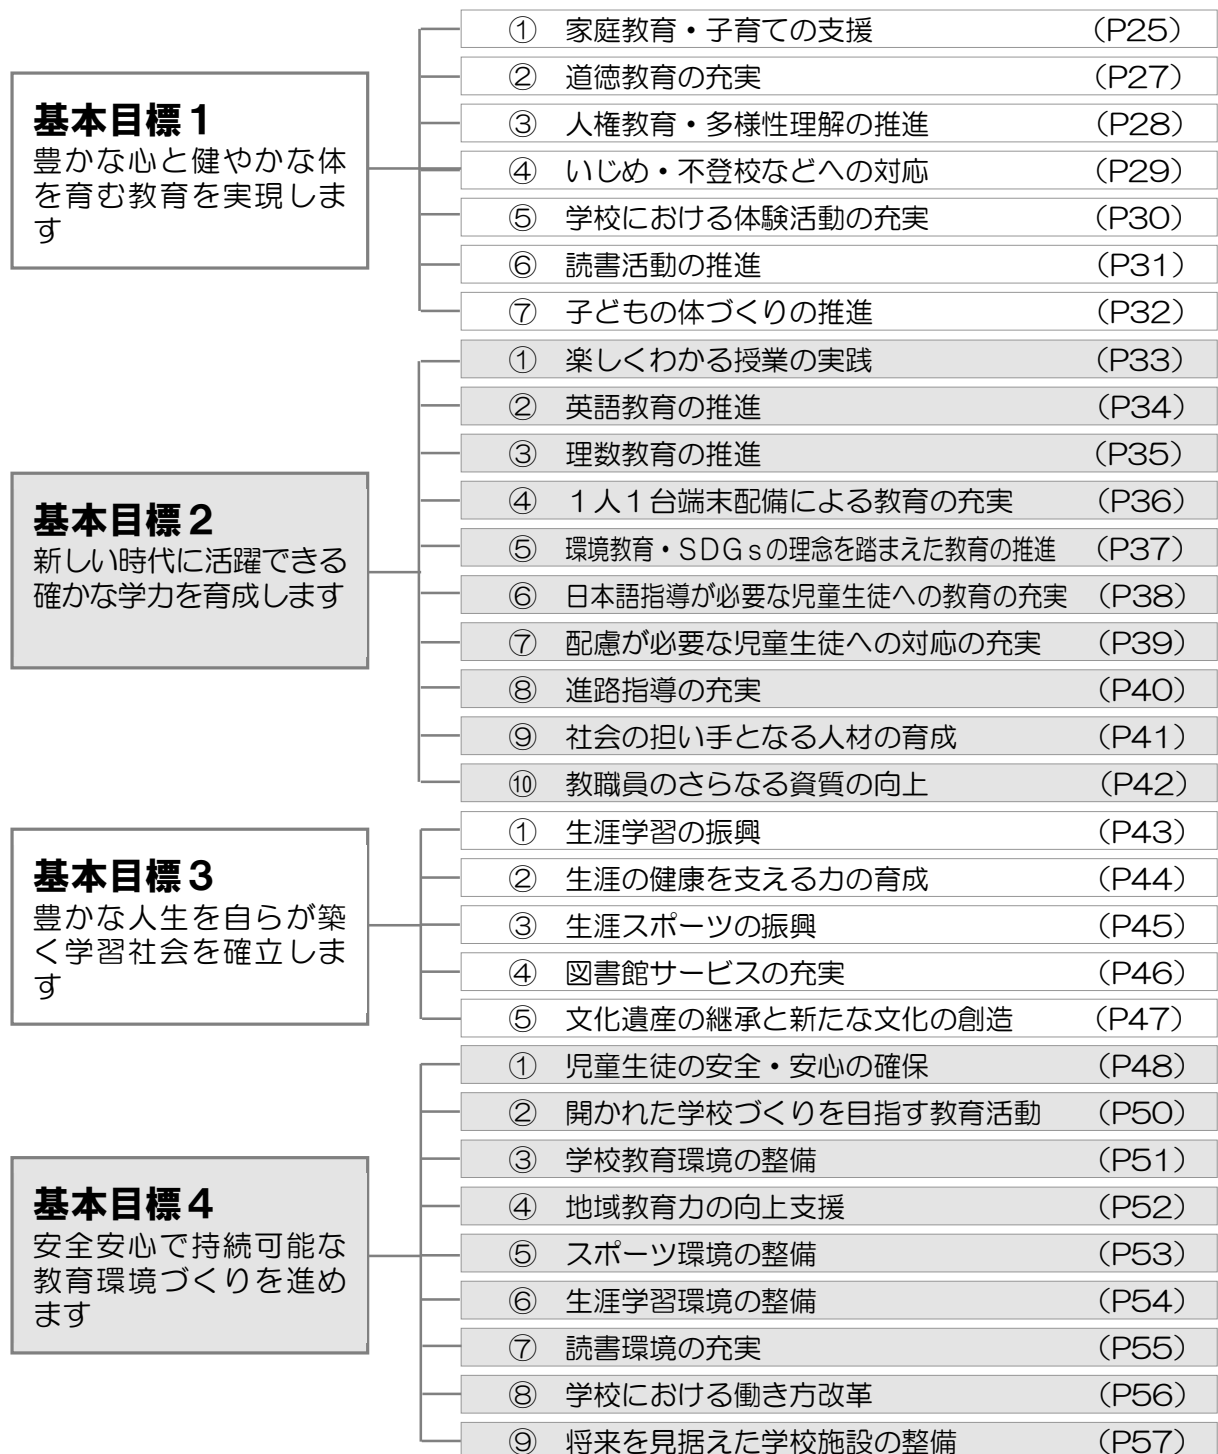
基本目標１
豊かな心と健やかな体を育む教育を実現します

① 家庭教育・子育ての支援 （P25）
② 道徳教育の充実 （P27）
③ 人権教育・多様性理解の推進 （P28）
④ いじめ・不登校などへの対応 （P29）
⑤ 学校における体験活動の充実 （P30）
⑥ 読書活動の推進 （P31）
⑦ 子どもの体づくりの推進 （P32）

基本目標２
新しい時代に活躍できる確かな学力を育成します

① 楽しくわかる授業の実践 （P33）
② 英語教育の推進 （P34）
③ 理数教育の推進 （P35）
④ １人１台端末配備による教育の充実 （P36）
⑤ 環境教育・SDGｓの理念を踏まえた教育の推進 （P37）
⑥ 日本語指導が必要な児童生徒への教育の充実 （P38）
⑦ 配慮が必要な児童生徒への対応の充実 （P39）
⑧ 進路指導の充実 （P40）
⑨ 社会の担い手となる人材の育成 （P41）
⑩ 教職員のさらなる資質の向上 （P42）

基本目標３
豊かな人生を自らが築く学習社会を確立します

① 生涯学習の振興 （P43）
② 生涯の健康を支える力の育成 （P44）
③ 生涯スポーツの振興 （P45）
④ 図書館サービスの充実 （P46）
⑤ 文化遺産の継承と新たな文化の創造 （P47）

基本目標４
安全安心で持続可能な教育環境づくりを進めます

① 児童生徒の安全・安心の確保 （P48）
② 開かれた学校づくりを目指す教育活動 （P50）
③ 学校教育環境の整備 （P51）
④ 地域教育力の向上支援 （P52）
⑤ スポーツ環境の整備 （P53）
⑥ 生涯学習環境の整備 （P54）
⑦ 読書環境の充実 （P55）
⑧ 学校における働き方改革 （P56）
⑨ 将来を見据えた学校施設の整備 （P57）